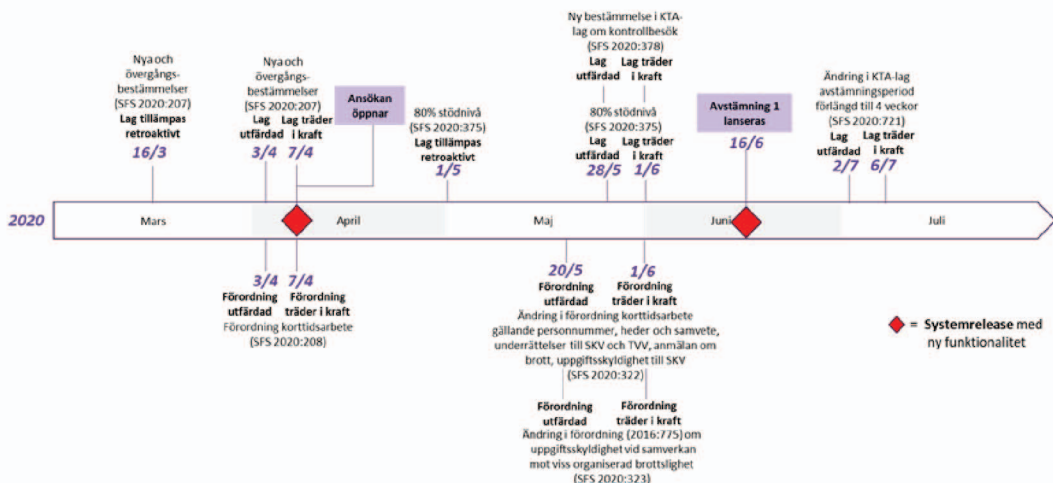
Nya och övergångsbestämmelser (SFS 2020:207)
**Lag tillämpas retroaktivt**
16/3

Nya och övergångsbestämmelser (SFS 2020:207)
**Lag utfärdad** **Lag träder i kraft**
3/4 7/4

**Ansökan öppnar**

80% stödnivå (SFS 2020:375)
**Lag tillämpas retroaktivt**
1/5

Ny bestämmelse i KTA-lag om kontrollbesök (SFS 2020:378)
**Lag utfärdad** **Lag träder i kraft**
80% stödnivå (SFS 2020:375)
**Lag utfärdad** **Lag träder i kraft**
28/5 1/6

**Avstämning 1 lanseras**
16/6

Ändring i KTA-lag avstämningsperiod förlängd till 4 veckor (SFS 2020:721)
**Lag utfärdad** **Lag träder i kraft**
2/7 6/7

2020 Mars April Maj Juni Juli

3/4 7/4
**Förordning utfärdad** **Förordning träder i kraft**
Förordning korttidsarbete (SFS 2020:208)

20/5 1/6
**Förordning utfärdad** **Förordning träder i kraft**
Ändring i förordning korttidsarbete gällande personnummer, heder och samvete, underrättelser till SKV och TVV, anmälan om brott, uppgiftsskyldighet till SKV (SFS 2020:322)

**Förordning utfärdad** **Förordning träder i kraft**
Ändring i förordning (2016:775) om uppgiftsskyldighet vid samverkan mot viss organiserad brottslighet (SFS 2020:323)

= **Systemrelease** med ny funktionalitet